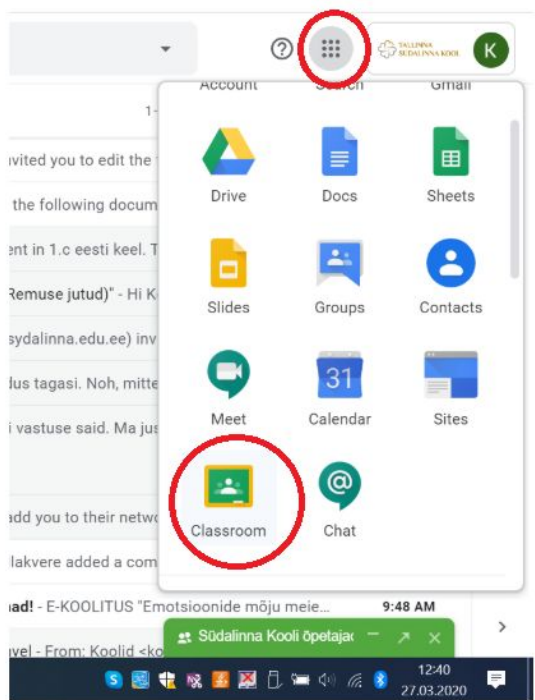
?
TALLINNA SÜDALINNA KOOL
K
1-
vited you to edit the
the following docum
ent in 1.c eesti keel. T
Remuse jutud)" - Hi K
sydalinna.edu.ee) inv
dus tagasi. Noh, mitte
i vastuse said. Ma jus
add you to their netwo
lakvere added a com
ad! - E-KOOLITUS "Emotsioonide mõju meie...
9:48 AM
vel - From: Koolid <ko
Account
Search
Gmail
Drive
Docs
Sheets
Slides
Groups
Contacts
Meet
31
Calendar
Sites
Classroom
Chat
Südalinna Kooli õpetajad
12:40
27.03.2020